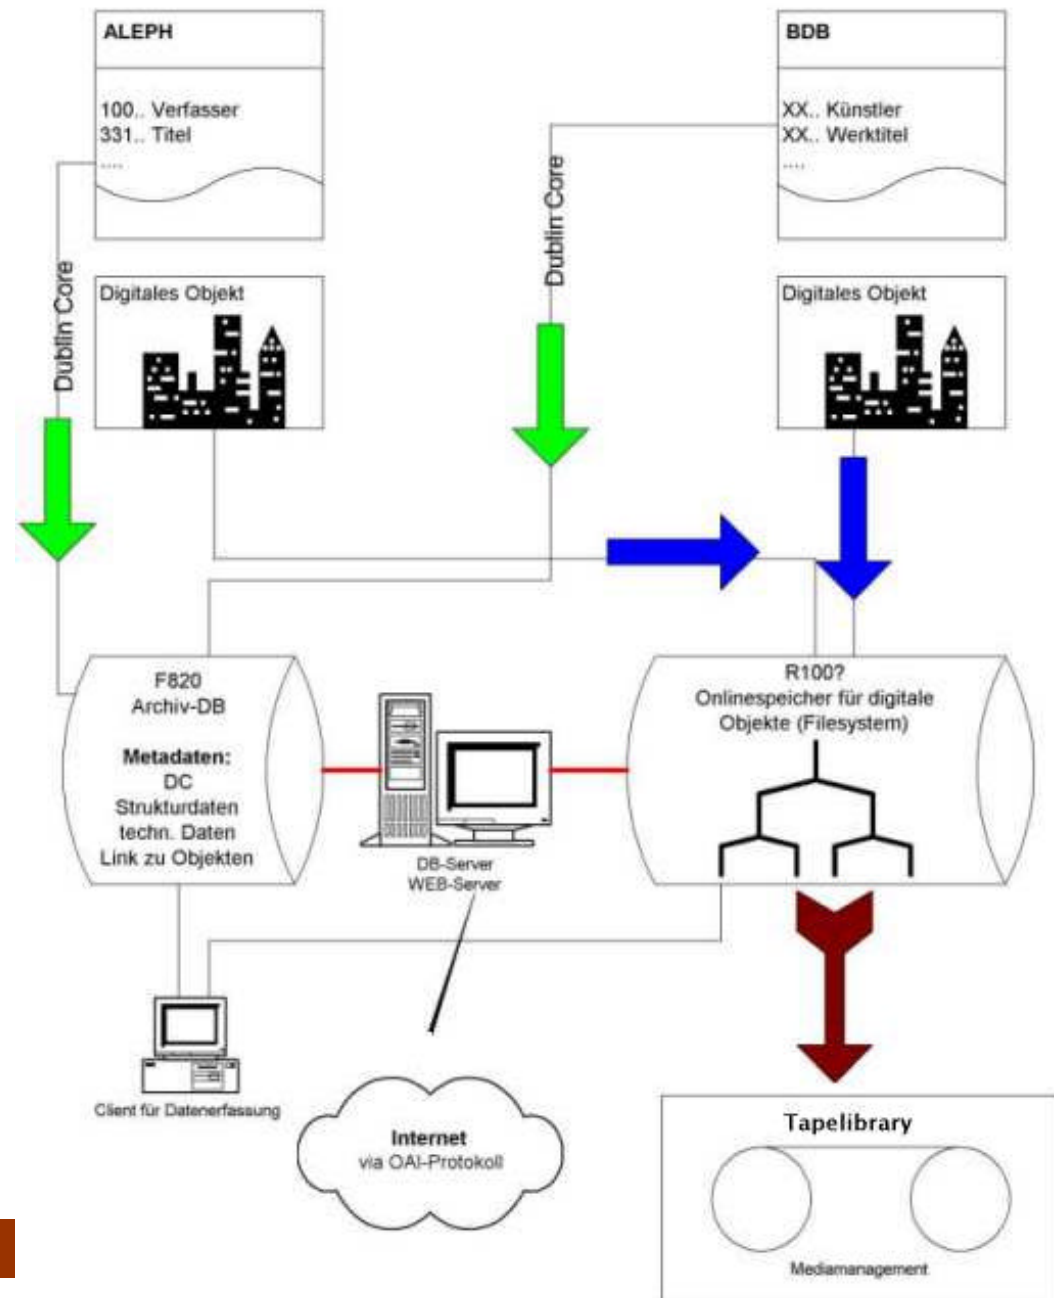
ALEPH

100.. Verfasser
331.. Titel
.....

BDB

XX.. Künstler
XX.. Werktitel
.....

Dublin Core

Dublin Core

Digitales Objekt

Digitales Objekt

F820
Archiv-DB

Metadaten:
DC
Strukturdaten
techn. Daten
Link zu Objekten

DB-Server
WEB-Server

R100?
Onlinespeicher für digitale Objekte (Filesystem)

Client für Datenerfassung

Internet
via OAI-Protokoll

Tapelibrary

Mediamanagement